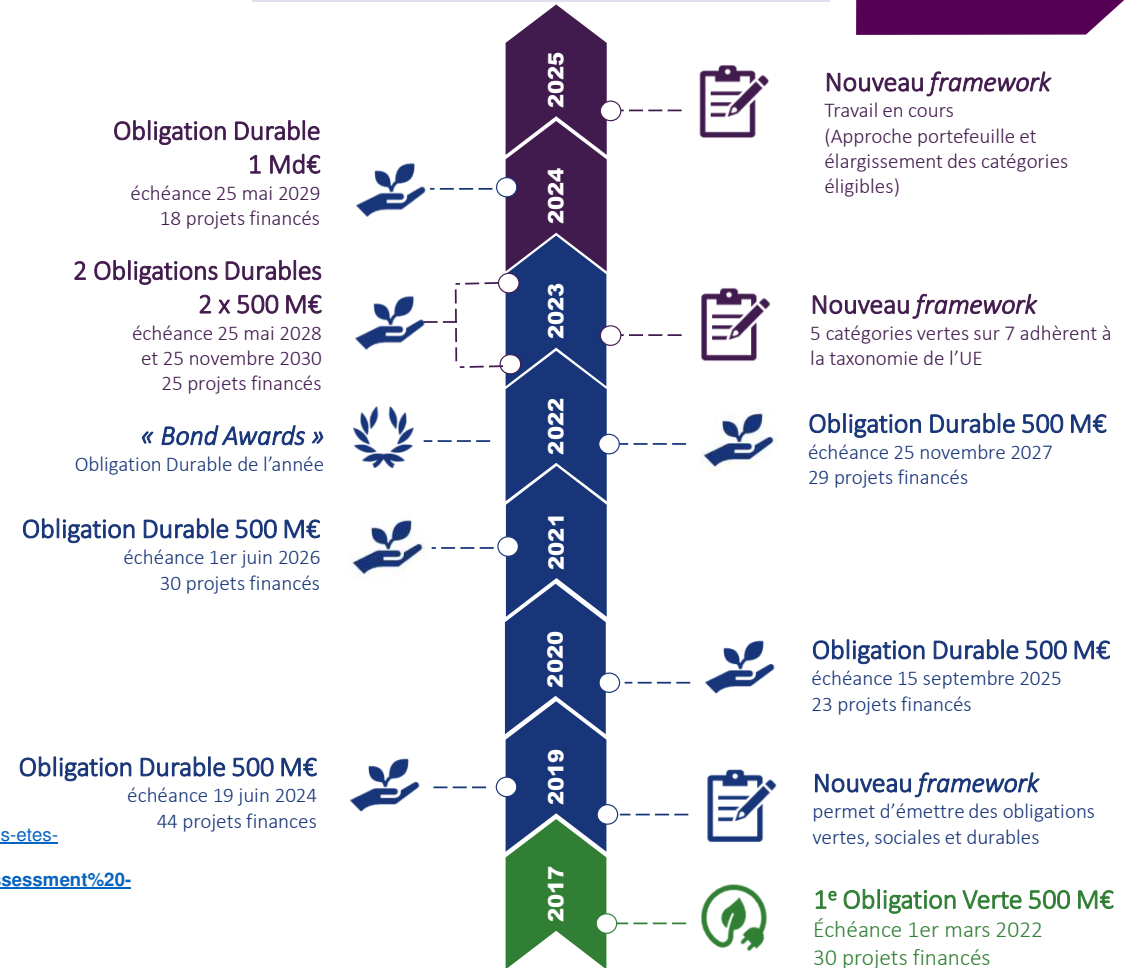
2025

Nouveau *framework*
Travail en cours
(Approche portefeuille et élargissement des catégories éligibles)

Obligation Durable
1 Md€
échéance 25 mai 2029
18 projets financés

2024

2 Obligations Durables
2 x 500 M€
échéance 25 mai 2028
et 25 novembre 2030
25 projets financés

2023

Nouveau *framework*
5 catégories vertes sur 7 adhèrent à la taxonomie de l'UE

« *Bond Awards* »
Obligation Durable de l'année

2022

Obligation Durable 500 M€
échéance 25 novembre 2027
29 projets financés

Obligation Durable 500 M€
échéance 1er juin 2026
30 projets financés

2021

2020

Obligation Durable 500 M€
échéance 15 septembre 2025
23 projets financés

Obligation Durable 500 M€
échéance 19 juin 2024
44 projets finances

2019

Nouveau *framework*
permet d'émettre des obligations vertes, sociales et durables

s-etes-

sessment%20-

2017

1$^e$ Obligation Verte 500 M€
Échéance 1er mars 2022
30 projets financés